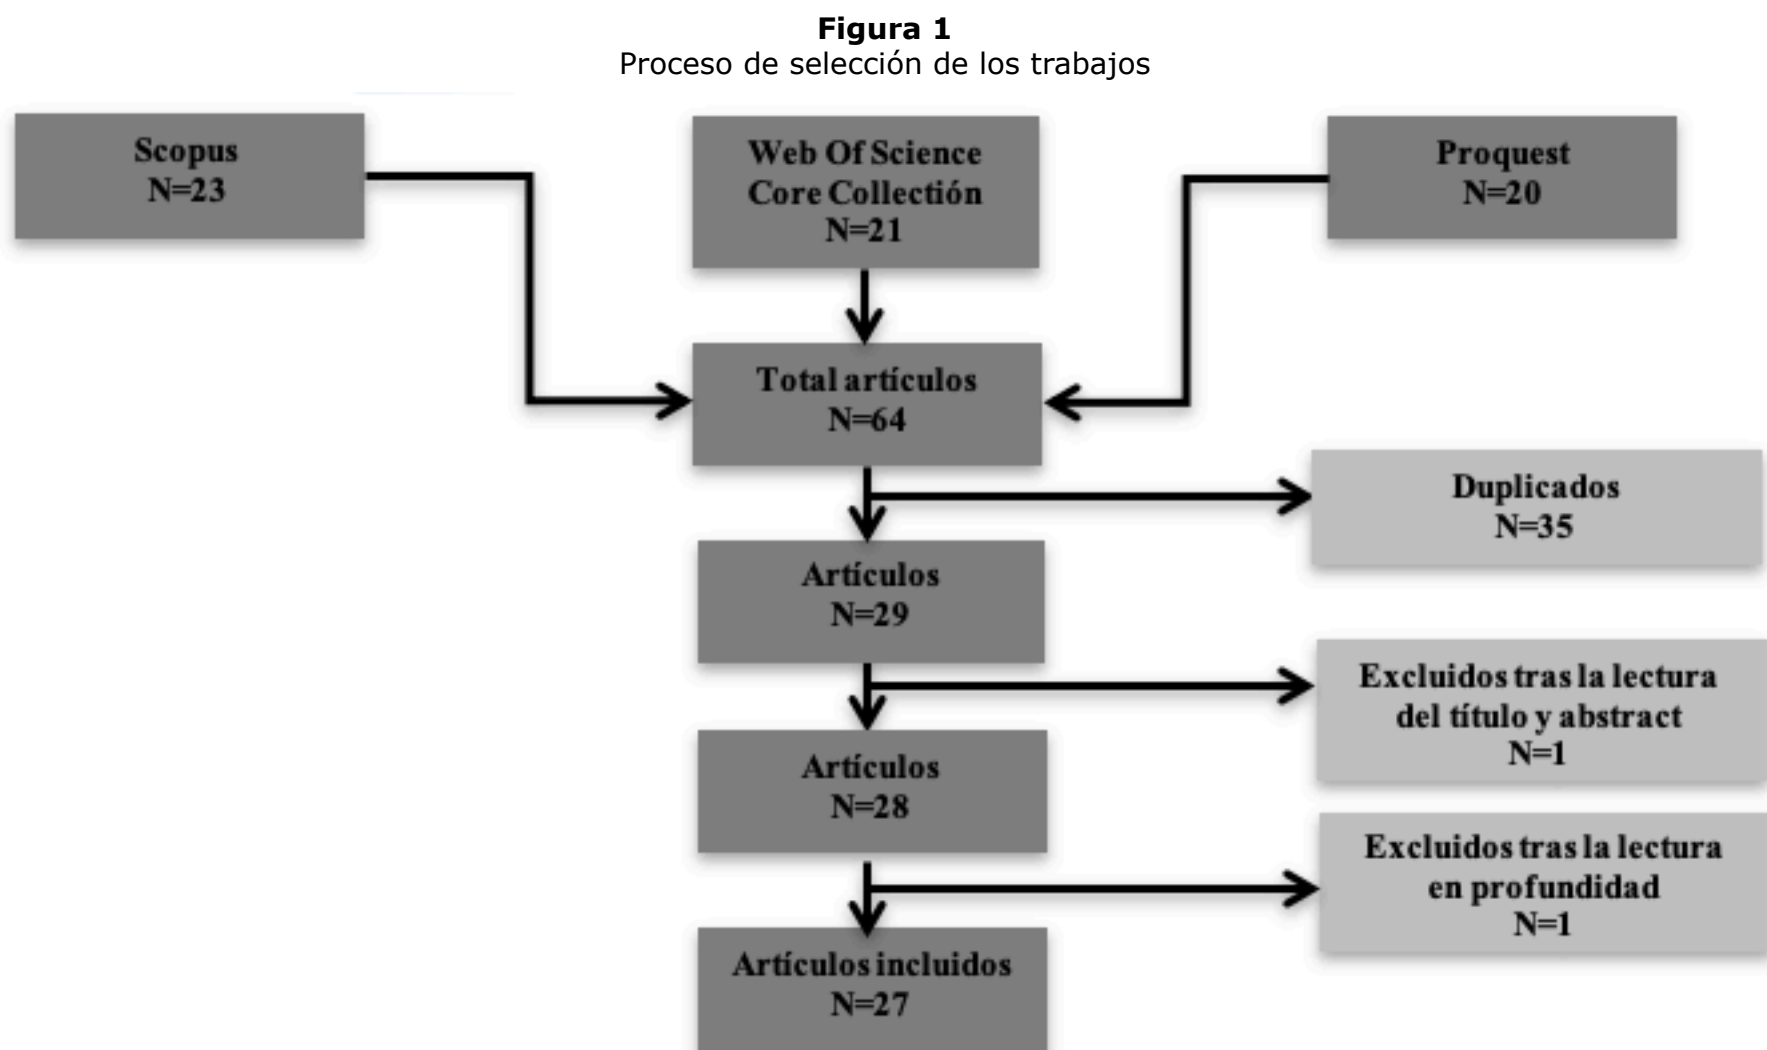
**Figura 1**
Proceso de selección de los trabajos

Scopus
N=23

Web Of Science
Core Collectión
N=21

Proquest
N=20

Total artículos
N=64

Duplicados
N=35

Artículos
N=29

Excluidos tras la lectura del título y abstract
N=1

Artículos
N=28

Excluidos tras la lectura en profundidad
N=1

Artículos incluidos
N=27